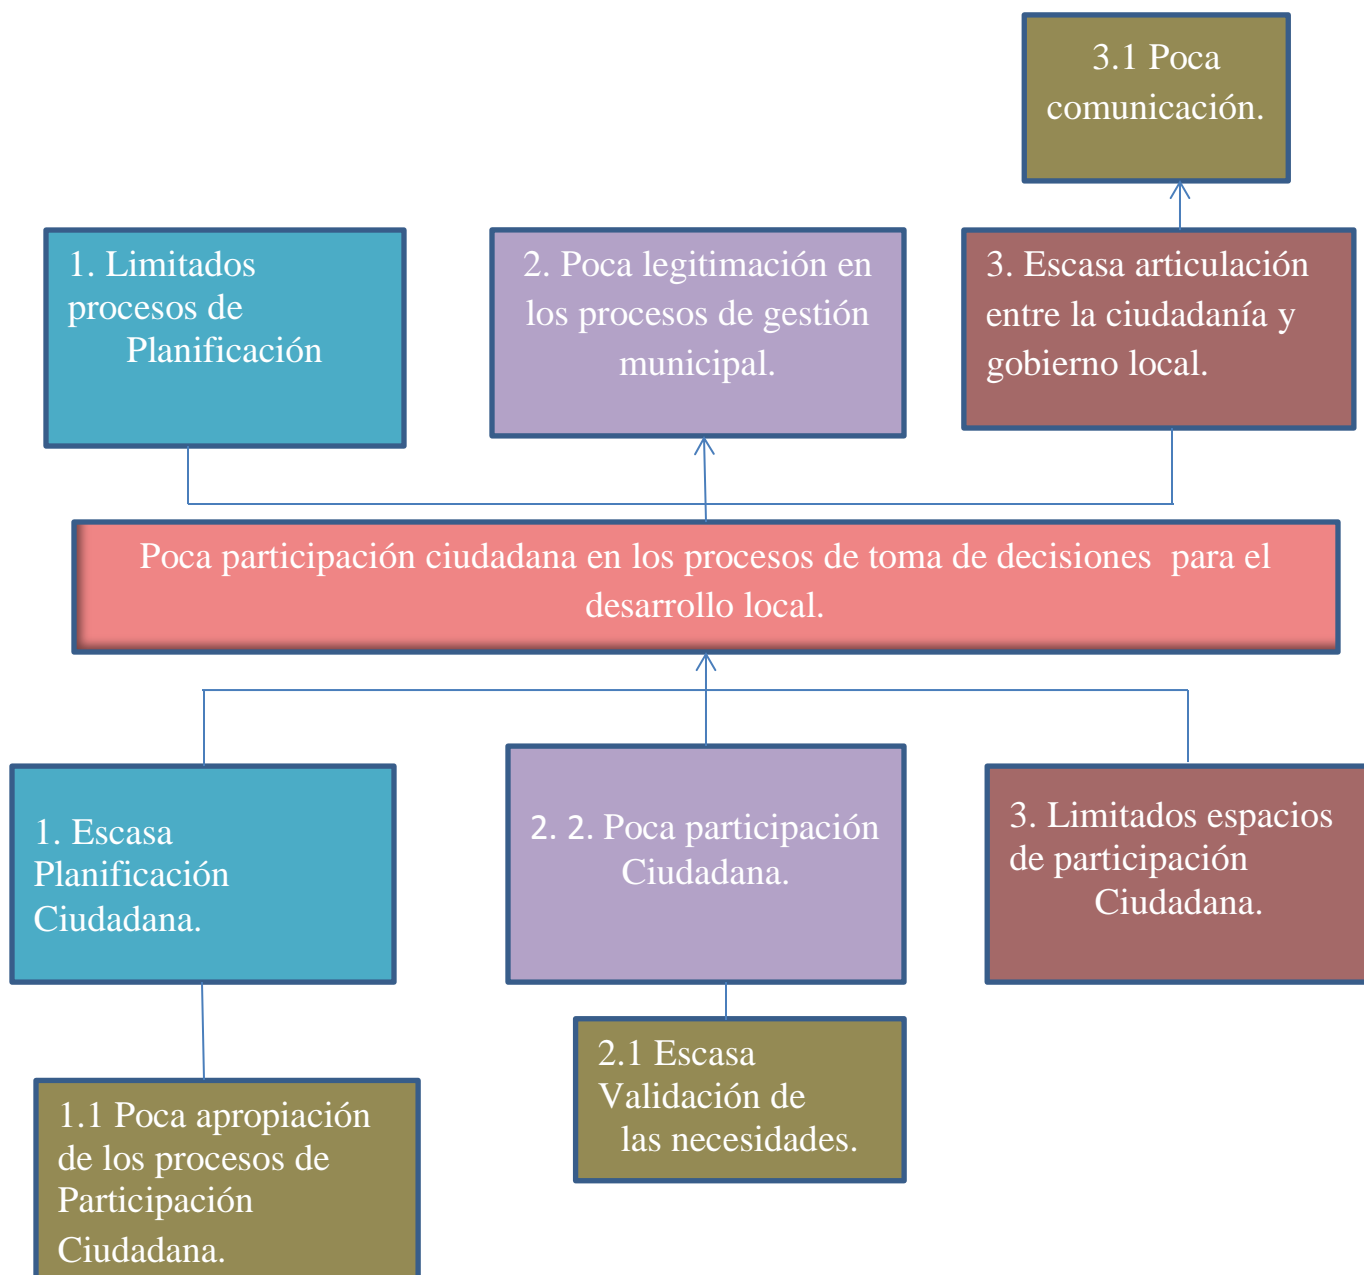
3.1 Poca comunicación.

1. Limitados procesos de Planificación

2. Poca legitimación en los procesos de gestión municipal.

3. Escasa articulación entre la ciudadanía y gobierno local.

Poca participación ciudadana en los procesos de toma de decisiones para el desarrollo local.

1. Escasa Planificación Ciudadana.

2. 2. Poca participación Ciudadana.

3. Limitados espacios de participación Ciudadana.

2.1 Escasa Validación de las necesidades.

1.1 Poca apropiación de los procesos de Participación Ciudadana.